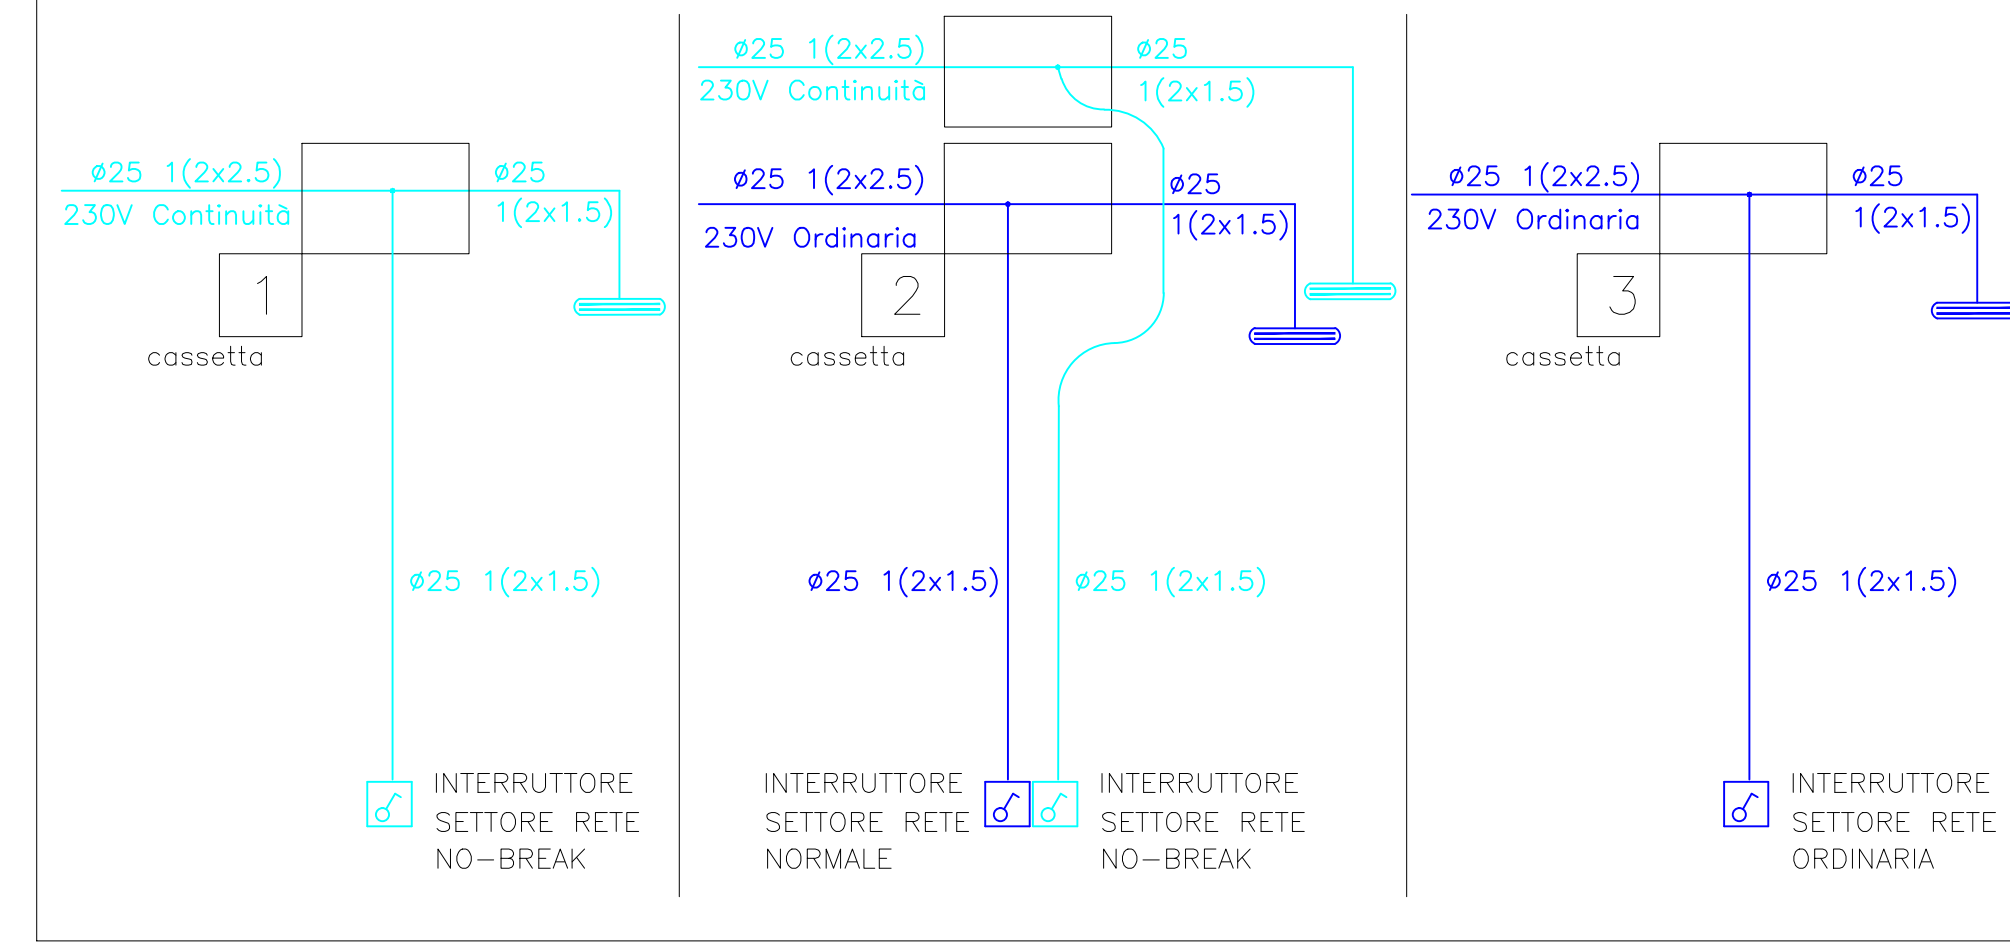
ø25 1(2x2.5)
230V Continuità
ø25
1(2x1.5)
1
cassetta
ø25 1(2x1.5)
INTERRUTTORE SETTORE RETE NO-BREAK

ø25 1(2x2.5)
230V Continuità
ø25
1(2x1.5)
ø25 1(2x2.5)
230V Ordinaria
ø25
1(2x1.5)
2
cassetta
ø25 1(2x1.5)
ø25 1(2x1.5)
INTERRUTTORE SETTORE RETE NORMALE
INTERRUTTORE SETTORE RETE NO-BREAK

ø25 1(2x2.5)
230V Ordinaria
ø25
1(2x1.5)
3
cassetta
ø25 1(2x1.5)
INTERRUTTORE SETTORE RETE ORDINARIA